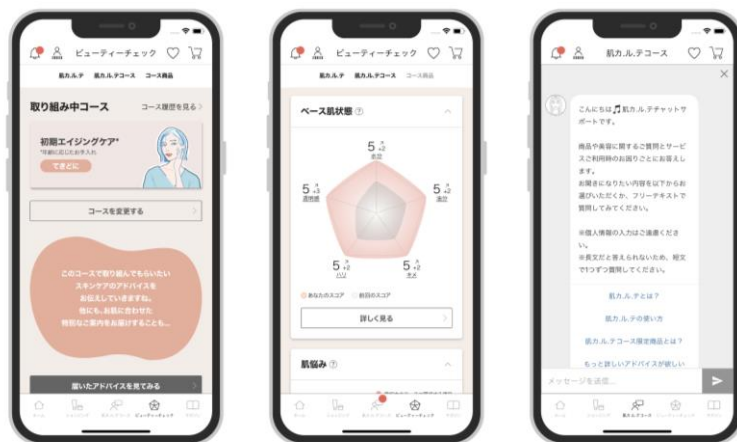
ビューティーチェック

肌カ.ル.テ　肌カ.ル.テコース　コース商品

取り組み中コース　コース履歴を見る

初期エイジングケア*
*年齢に応じたお手入れ

できごと

コースを変更する

このコースで取り組んでもらいたいスキンケアのアドバイスをお伝えしていきますね。他にも、お肌に合わせた特別なご案内をお届けすることも...

届いたアドバイスを見てみる

ビューティーチェック

肌カ.ル.テ　肌カ.ル.テコース　コース商品

ベース肌状態

5
5
5
5
5

あなたのスコア　前回のスコア

詳しく見る

肌悩み

肌カ.ル.テコース

こんにちは 肌カ.ル.テチャットサポートです。

商品や美容に関するご質問とサービスご利用時のお困りごとにお答えします。

お聞きになりたい内容を以下からお選びいただくか、フリーテキストで質問してみてください。

※個人情報の入力はご遠慮ください。
※長文だと答えられないため、短文で1つずつ質問してください。

肌カ.ル.テとは？

肌カ.ル.テの使い方

肌カ.ル.テコース限定商品とは？

もっと詳しいアドバイスが欲しい

メッセージを送信...